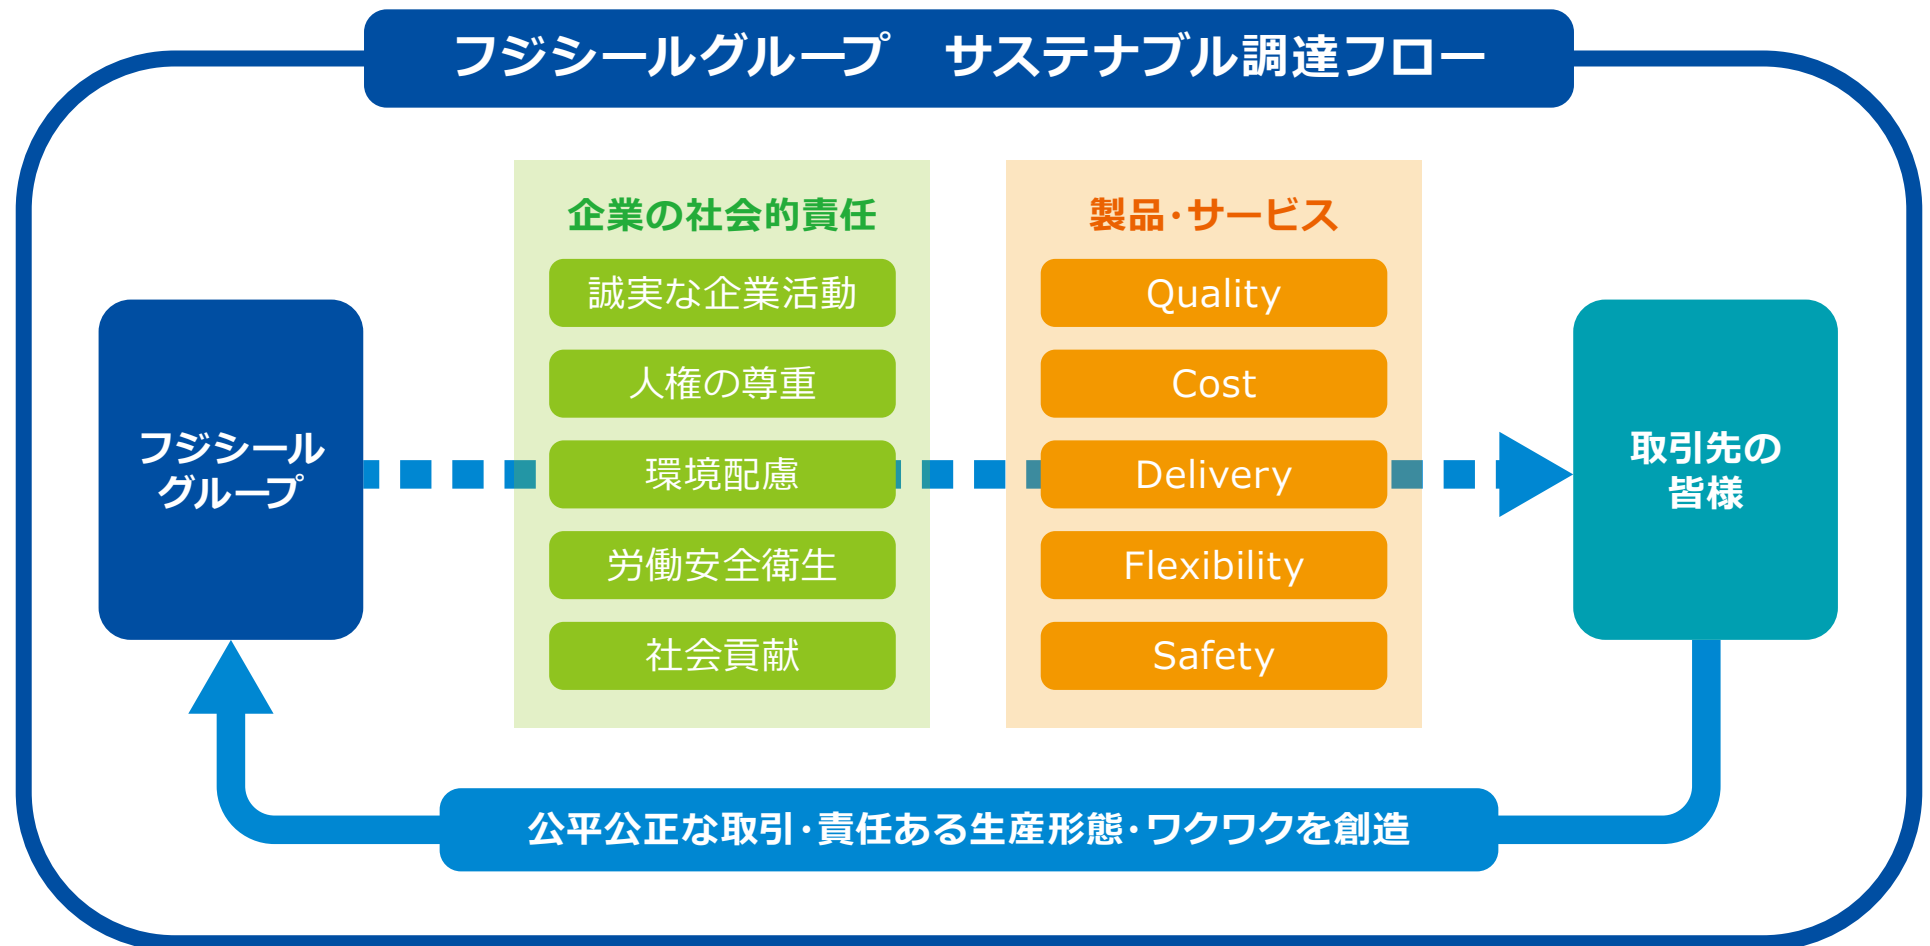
フジシールグループ　サステナブル調達フロー

フジシールグループ

企業の社会的責任

誠実な企業活動

人権の尊重

環境配慮

労働安全衛生

社会貢献

製品・サービス

Quality

Cost

Delivery

Flexibility

Safety

取引先の皆様

公平公正な取引・責任ある生産形態・ワクワクを創造